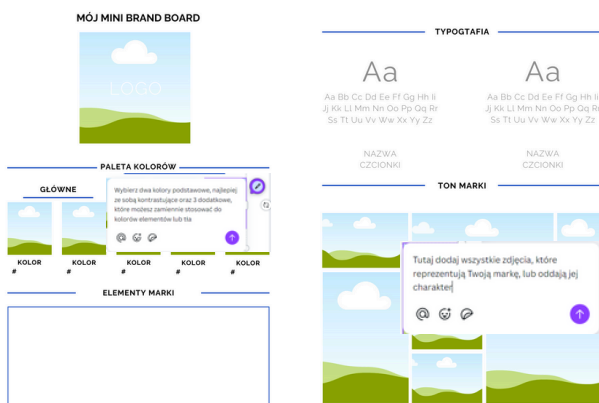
MÓJ MINI BRAND BOARD

LOGO

PALETA KOLORÓW

GŁÓWNE

Wybierz dwa kolory podstawowe, najlepiej ze sobą kontrastujące oraz 3 dodatkowe, które możesz zamiennie stosować do kolorów elementów lub tła

KOLOR
#

KOLOR
#

KOLOR
#

KOLOR
#

KOLOR
#

ELEMENTY MARKI

TYPOGTAFIA

Aa
Aa Bb Cc Dd Ee Ff Gg Hh Ii Jj Kk Ll Mm Nn Oo Pp Qq Rr Ss Tt Uu Vv Ww Xx Yy Zz

NAZWA CZCIONKI

Aa
Aa Bb Cc Dd Ee Ff Gg Hh Ii Jj Kk Ll Mm Nn Oo Pp Qq Rr Ss Tt Uu Vv Ww Xx Yy Zz

NAZWA CZCIONKI

TON MARKI

Tutaj dodaj wszystkie zdjęcia, które reprezentują Twoją markę, lub oddają jej charakter